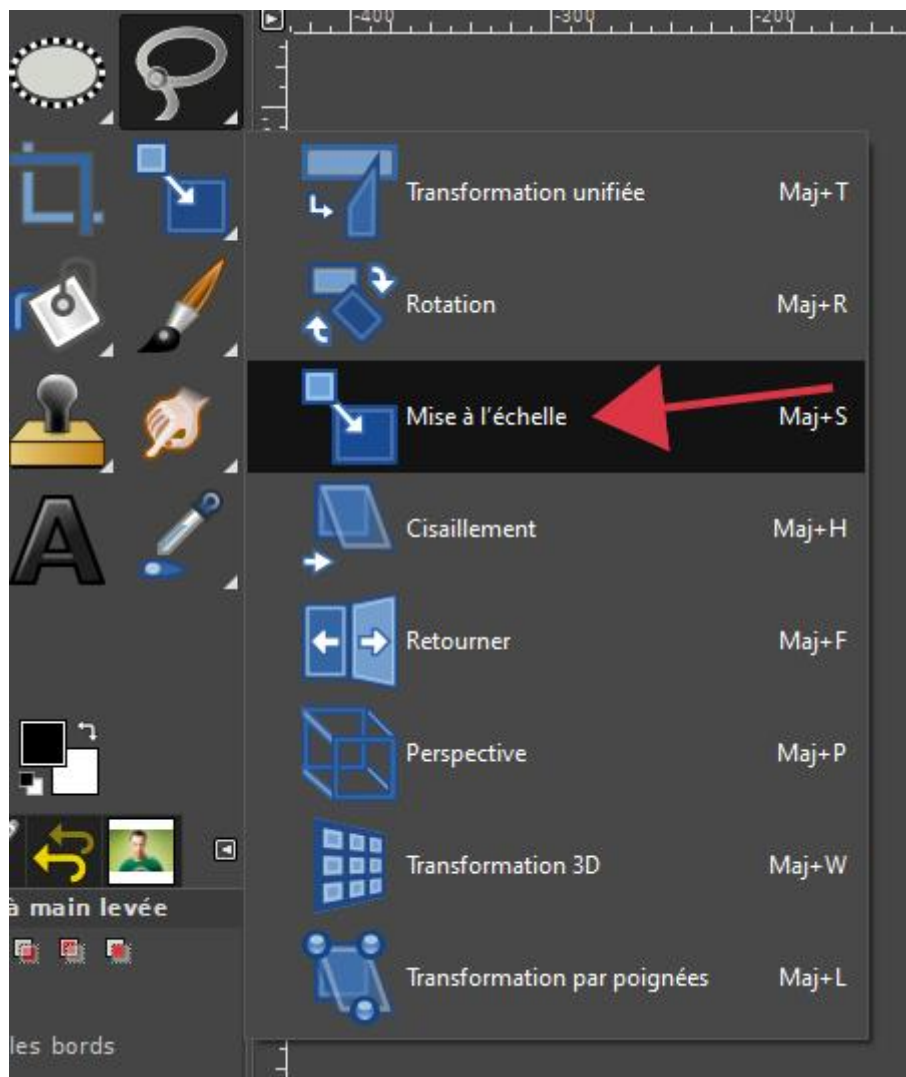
-400 -300 -200

Transformation unifiée Maj+T
Rotation Maj+R
Mise à l'échelle Maj+S
Cisaillement Maj+H
Retourner Maj+F
Perspective Maj+P
Transformation 3D Maj+W
Transformation par poignées Maj+L

à main levée

les bords